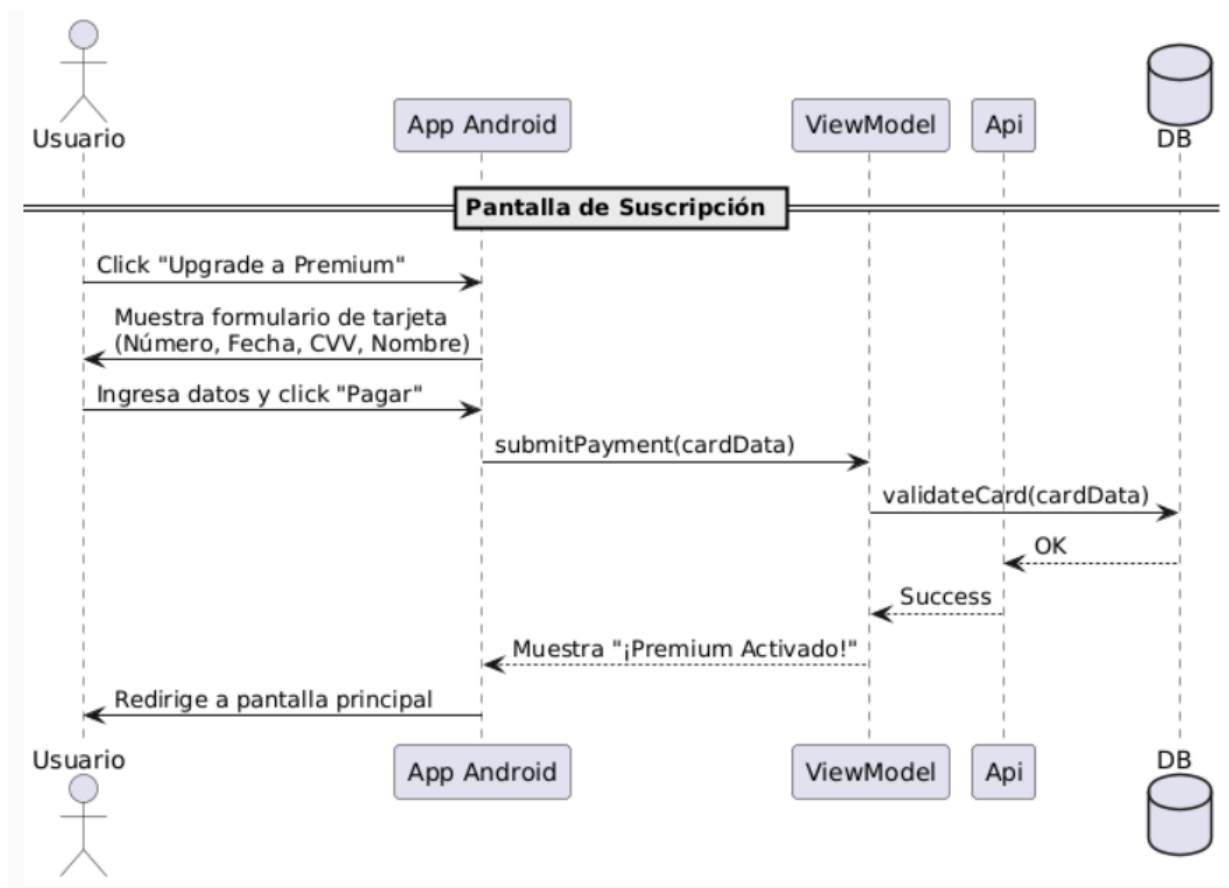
Usuario
App Android
ViewModel
Api
DB

Pantalla de Suscripción

Click "Upgrade a Premium"

Muestra formulario de tarjeta (Número, Fecha, CVV, Nombre)

Ingresa datos y click "Pagar"

submitPayment(cardData)

validateCard(cardData)

OK

Success

Muestra "¡Premium Activado!"

Redirige a pantalla principal

Usuario
App Android
ViewModel
Api
DB